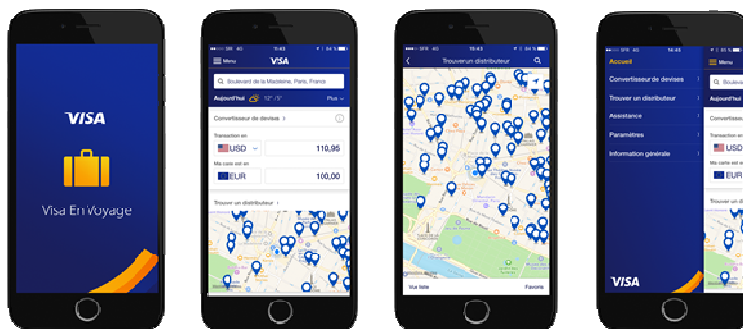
VISA
Visa En Voyage

SFR 4G 15:43
Menu
VISA
Boulevard de la Madeleine, Paris, France
Aujourd'hui 12° / 5°
Plus
Convertisseur de devises
Transaction en
USD
119,95
Ma carte est en
EUR
100,00
Trouver un distributeur

SFR 4G 15:43
Trouver un distributeur
Vue liste
Favoris

SFR 4G 14:44
Accueil
Convertisseur de devises
Trouver un distributeur
Assistance
Paramètres
Information générale
VISA
Menu
Aujourd'hui
Convertisseur
Transaction en
USD
Ma carte est en
EUR